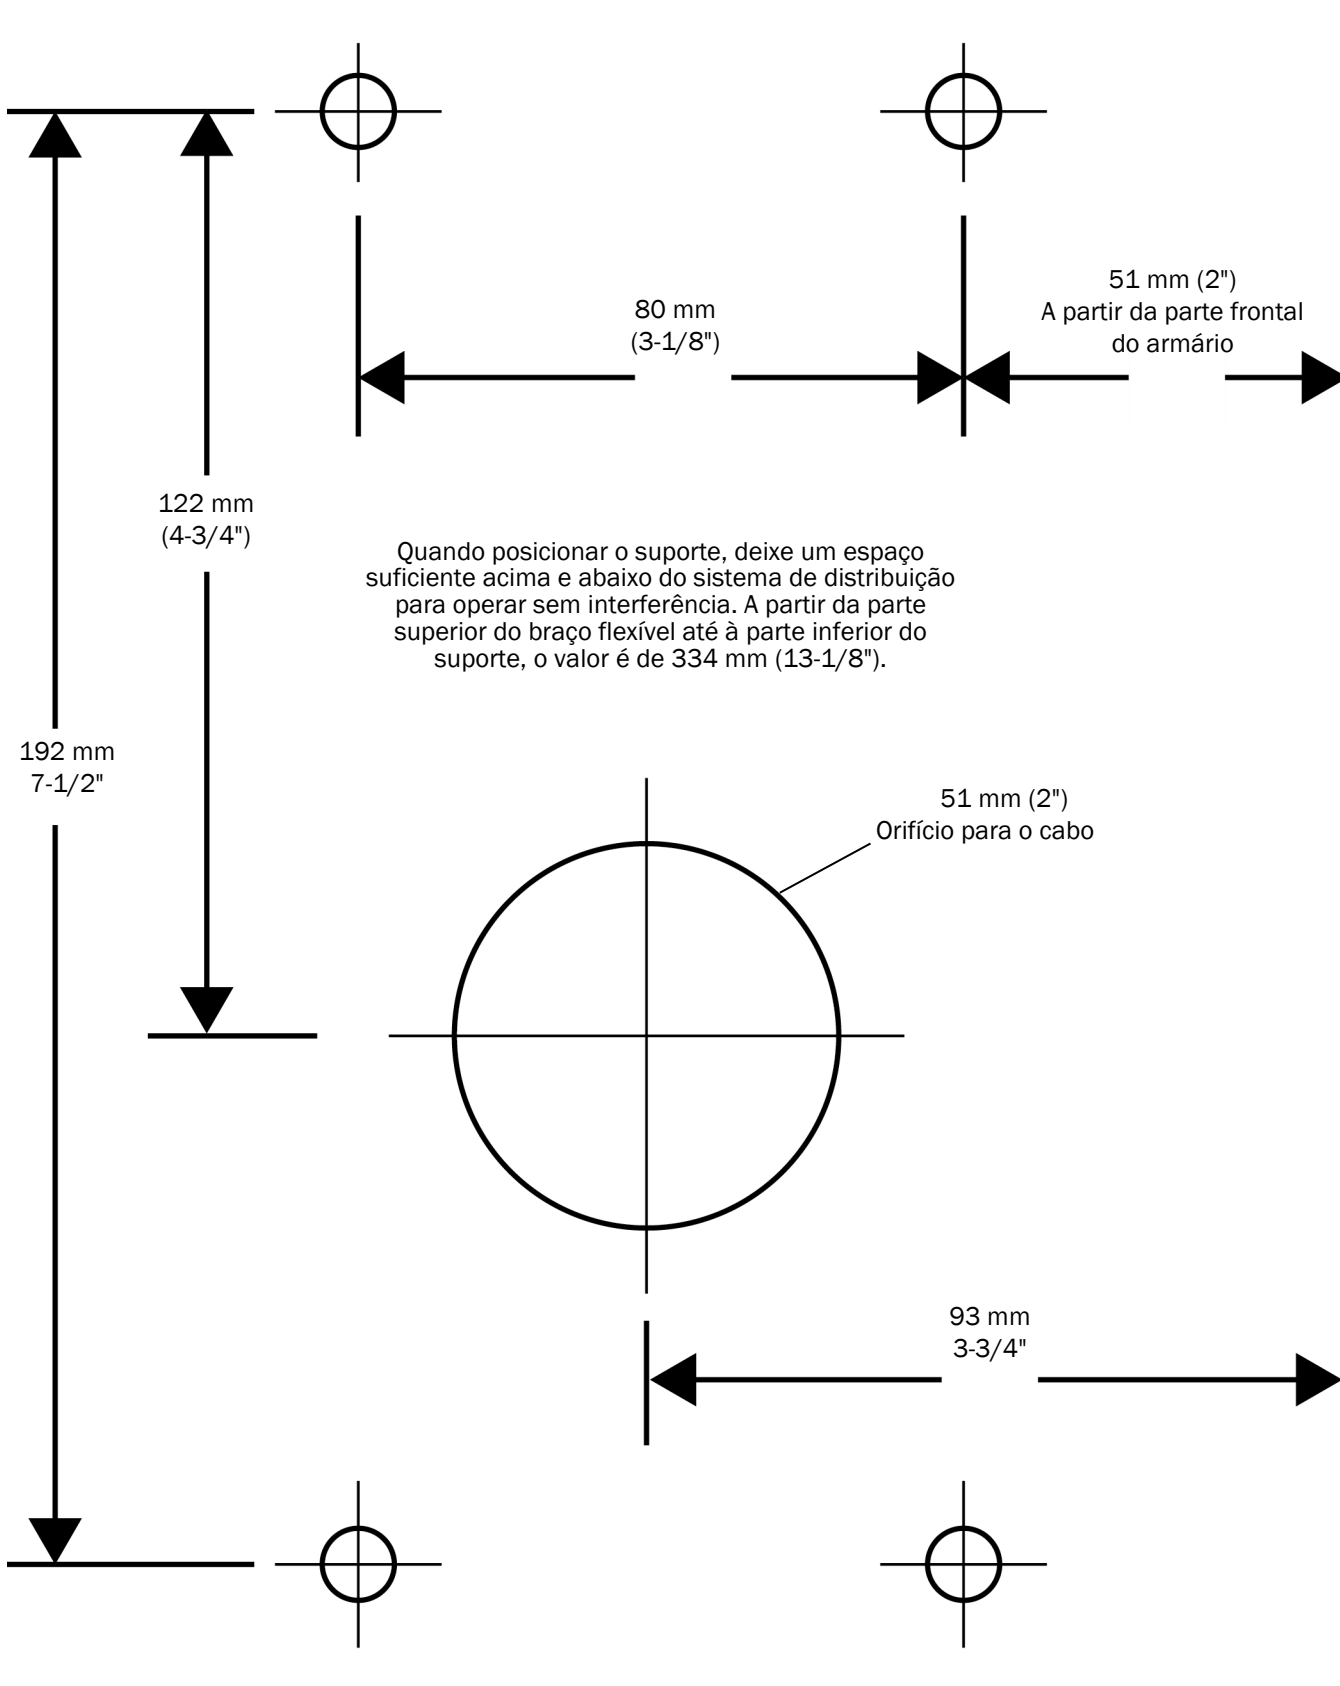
51 mm (2")
A partir da parte frontal do armário

80 mm
(3-1/8")

122 mm
(4-3/4")

Quando posicionar o suporte, deixe um espaço suficiente acima e abaixo do sistema de distribuição para operar sem interferência. A partir da parte superior do braço flexível até à parte inferior do suporte, o valor é de 334 mm (13-1/8").

192 mm
7-1/2"

51 mm (2")
Orifício para o cabo

93 mm
3-3/4"